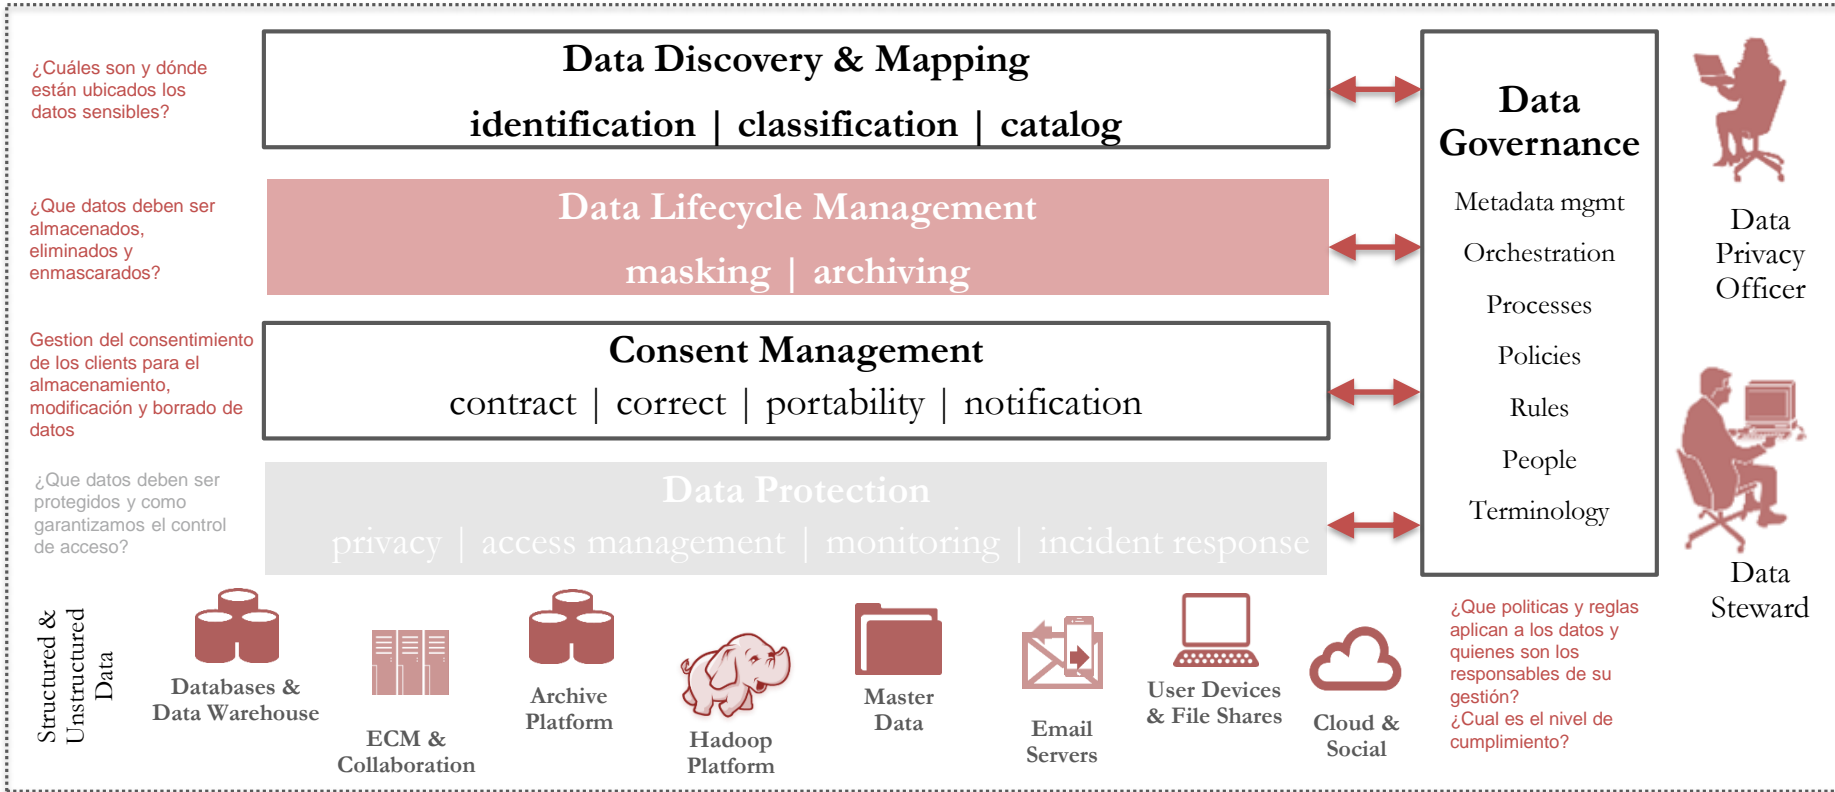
¿Cuáles son y dónde están ubicados los datos sensibles?

Data Discovery & Mapping

identification | classification | catalog

¿Que datos deben ser almacenados, eliminados y enmascarados?

Data Lifecycle Management

masking | archiving

Gestion del consentimiento de los clients para el almacenamiento, modificación y borrado de datos

Consent Management

contract | correct | portability | notification

¿Que datos deben ser protegidos y como garantizamos el control de acceso?

Data Protection

privacy | access management | monitoring | incident response

Data Governance

Metadata mgmt

Orchestration

Processes

Policies

Rules

People

Terminology

Data Privacy Officer

Data Steward

Structured & Unstructured Data

Databases & Data Warehouse

ECM & Collaboration

Archive Platform

Hadoop Platform

Master Data

Email Servers

User Devices & File Shares

Cloud & Social

¿Que politicas y reglas aplican a los datos y quienes son los responsables de su gestión?
¿Cual es el nivel de cumplimiento?